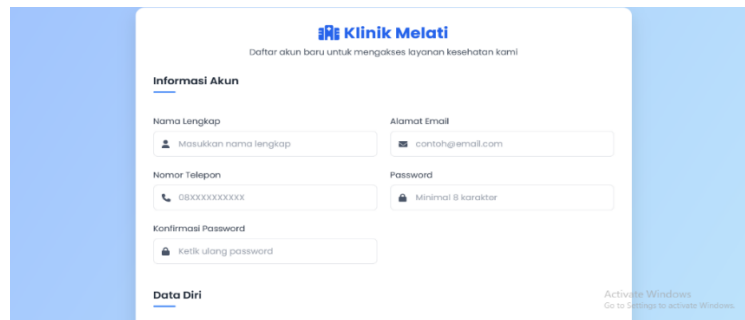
Klinik Melati

Daftar akun baru untuk mengakses layanan kesehatan kami

Informasi Akun

Nama Lengkap

Masukkan nama lengkap

Alamat Email

contoh@email.com

Nomor Telepon

08XXXXXXXXXX

Password

Minimal 8 karakter

Konfirmasi Password

Ketik ulang password

Data Diri

Activate Windows
Go to Settings to activate Windows.